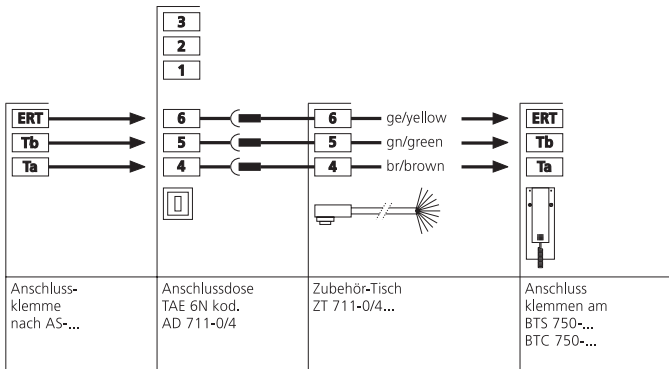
3
2
1

ERT
Tb
Ta

6
5
4

6 ge/yellow
5 gn/green
4 br/brown

ERT
Tb
Ta

Anschlussklemme nach AS-...

Anschlussdose TAE 6N kod. AD 711-0/4

Zubehör-Tisch ZT 711-0/4...

Anschluss klemmen am BTS 750-... BTC 750-...